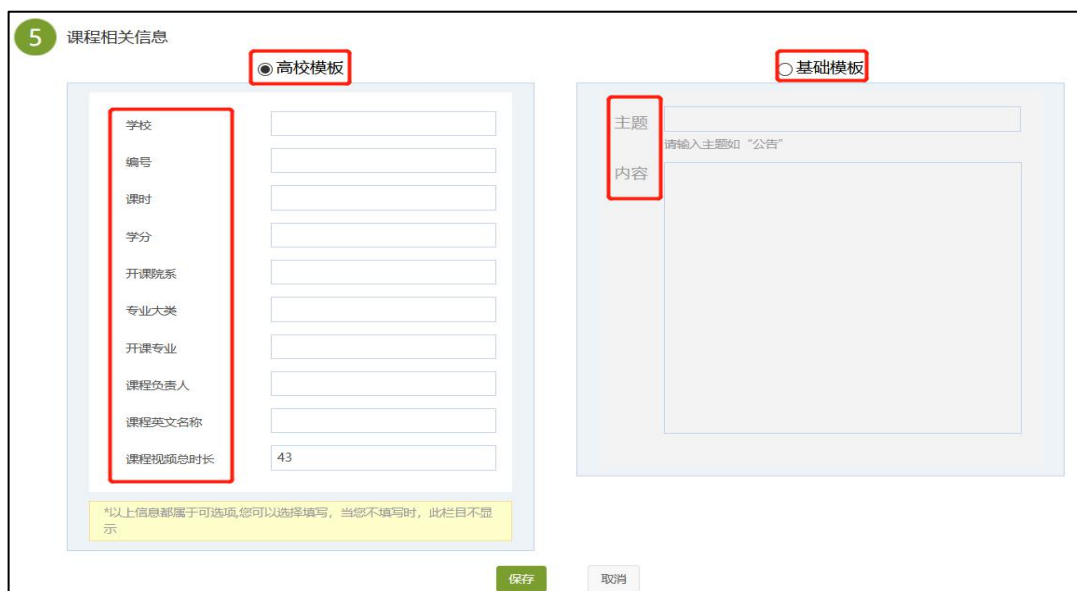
5 课程相关信息

◉ 高校模板

学校
编号
课时
学分
开课院系
专业大类
开课专业
课程负责人
课程英文名称
课程视频总时长 43

*以上信息都属于可选项,您可以选择填写,当您不填写时,此栏目不显示

○ 基础模板

主题
请输入主题如“公告”
内容

保存 取消